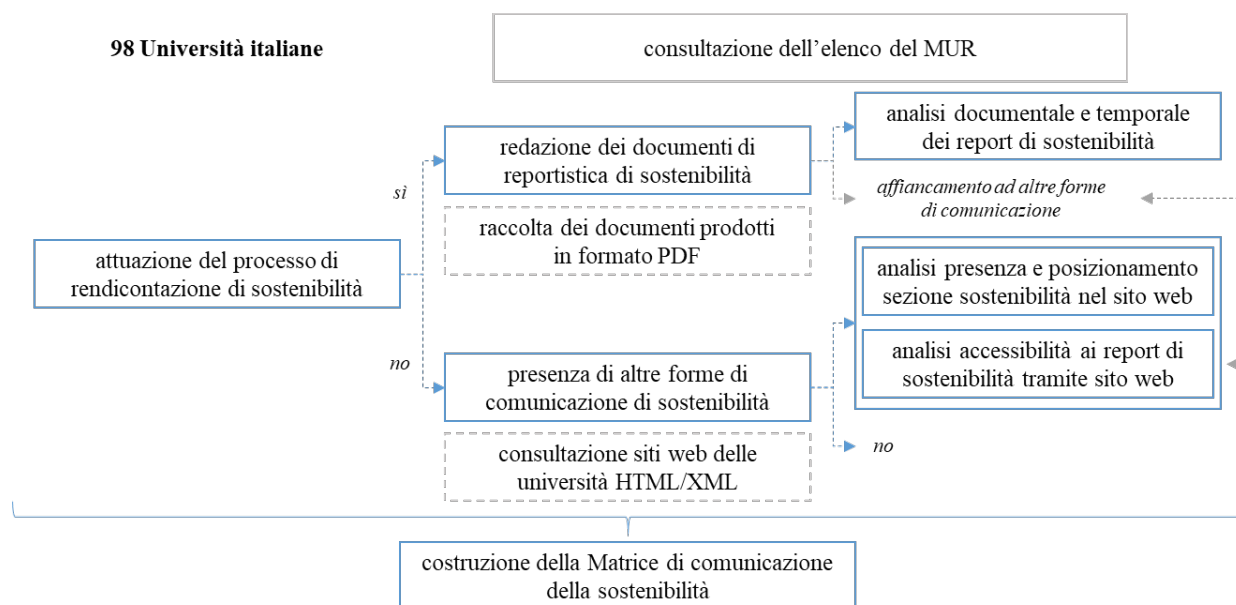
98 Università italiane

consultazione dell’elenco del MUR

sì

redazione dei documenti di reportistica di sostenibilità

analisi documentale e temporale dei report di sostenibilità

affiancamento ad altre forme di comunicazione

raccolta dei documenti prodotti in formato PDF

attuazione del processo di rendicontazione di sostenibilità

analisi presenza e posizionamento sezione sostenibilità nel sito web

analisi accessibilità ai report di sostenibilità tramite sito web

no

presenza di altre forme di comunicazione di sostenibilità

no

consultazione siti web delle università HTML/XML

costruzione della Matrice di comunicazione della sostenibilità